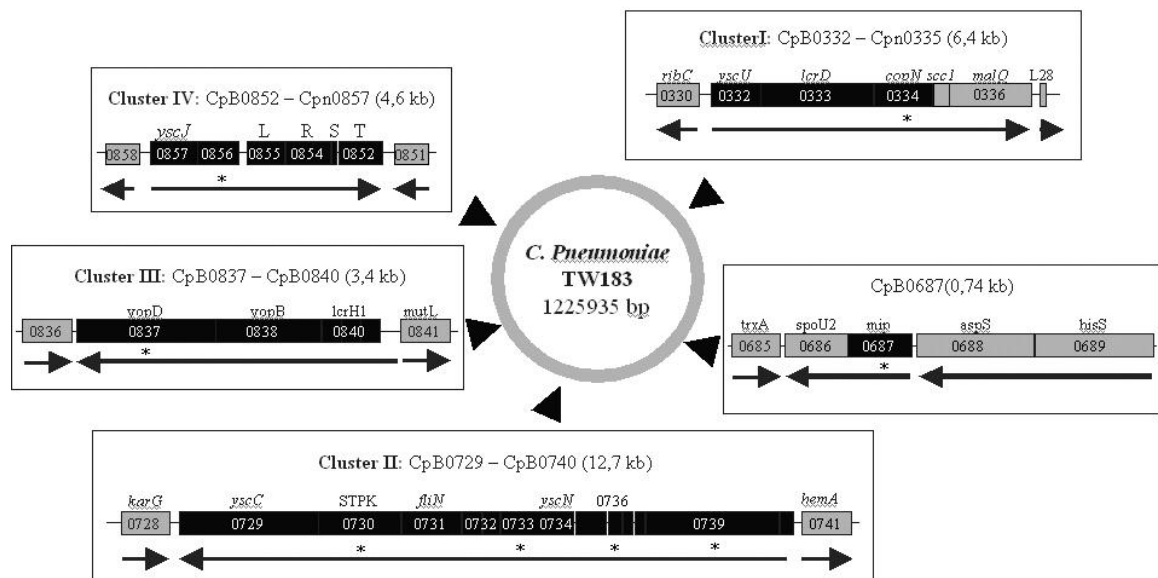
ClusterI: CpB0332 – Cpn0335 (6,4 kb)

ribC yscU lcrD copN scc1 malQ L28

0330 0332 0333 0334 0336

*

Cluster IV: CpB0852 – Cpn0857 (4,6 kb)

yscJ L R S T

0858 0857 0856 0855 0854 0852 0851

*

Cluster III: CpB0837 – CpB0840 (3,4 kb)

yopD yopB lcrH1 mutL

0836 0837 0838 0840 0841

*

C. Pneumoniae
TW183
1225935 bp

CpB0687(0,74 kb)

trxA spoU2 mip aspS hisS

0685 0686 0687 0688 0689

*

Cluster II: CpB0729 – CpB0740 (12,7 kb)

karG yscC STPK fliN yscN 0736 hemA

0728 0729 0730 0731 0732 0733 0734 0739 0741

* * * *